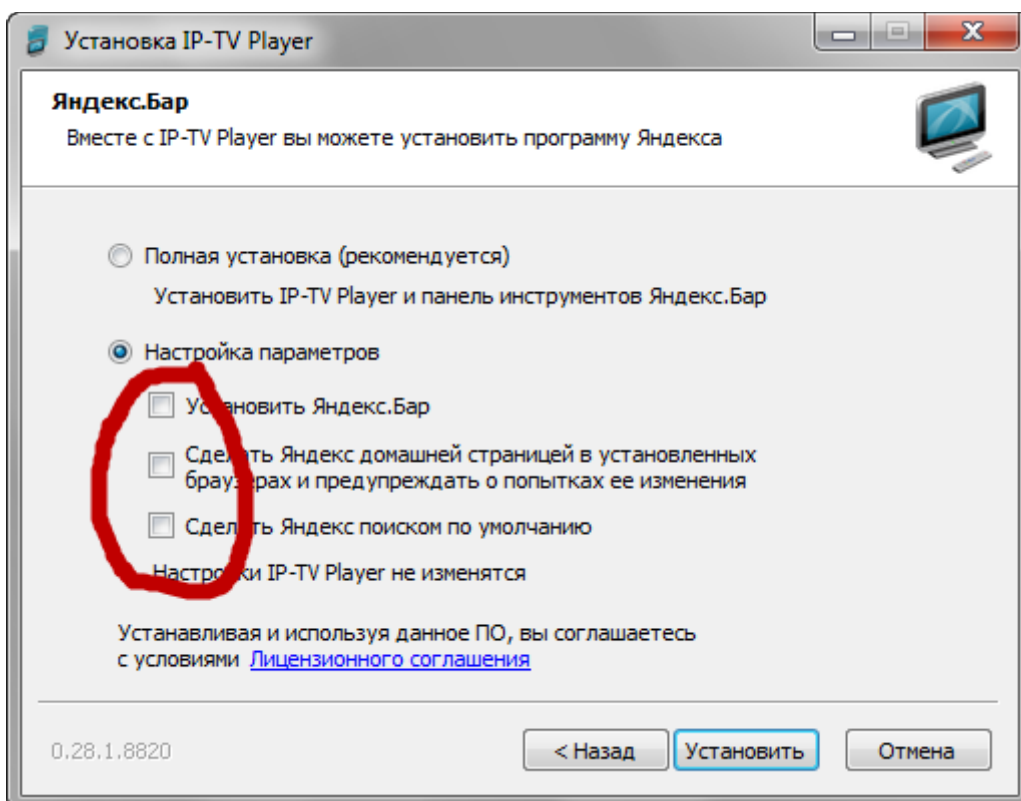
Установка IP-TV Player

Яндекс.Бар

Вместе с IP-TV Player вы можете установить программу Яндекса

Полная установка (рекомендуется)

Установить IP-TV Player и панель инструментов Яндекс.Бар

Настройка параметров

Установить Яндекс.Бар

Сделать Яндекс домашней страницей в установленных браузерах и предупреждать о попытках ее изменения

Сделать Яндекс поиском по умолчанию

Настройки IP-TV Player не изменятся

Устанавливая и используя данное ПО, вы соглашаетесь с условиями Лицензионного соглашения

0.28.1.8820

< Назад

Установить

Отмена